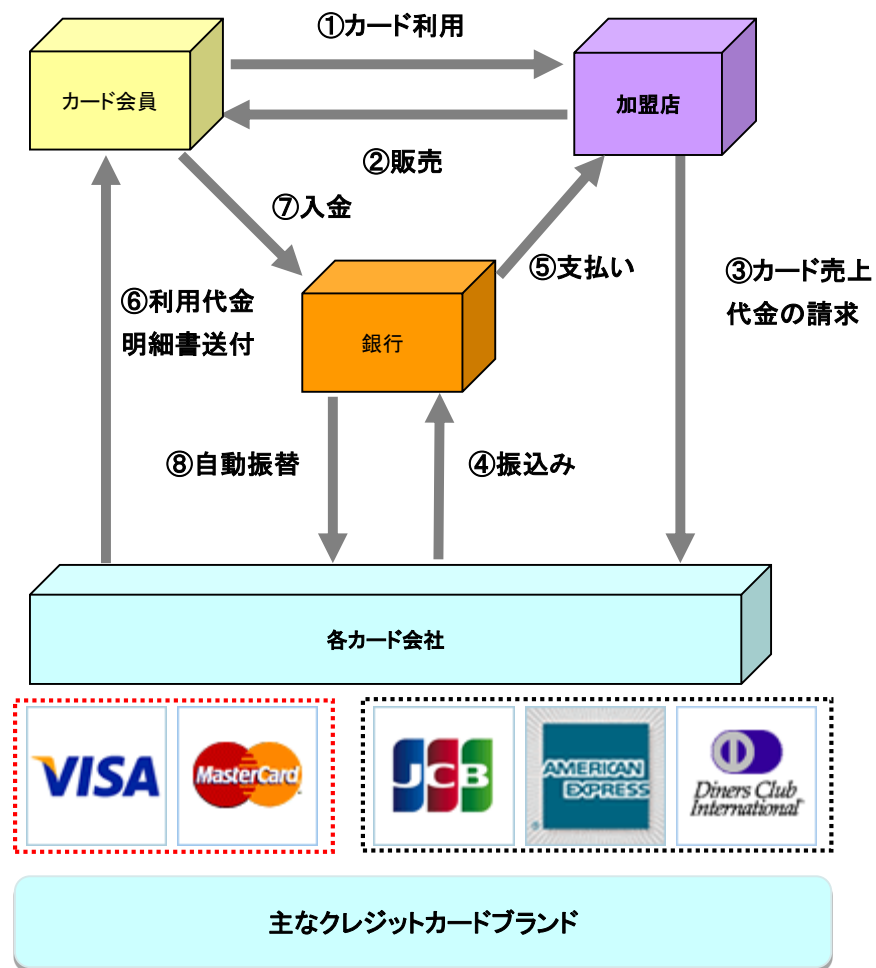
①カード利用

カード会員

加盟店

②販売

⑦入金

⑤支払い

③カード売上代金の請求

⑥利用代金明細書送付

銀行

⑧自動振替

④振込み

各カード会社

VISA

MasterCard

JCB

AMERICAN EXPRESS

Diners Club International

主なクレジットカードブランド